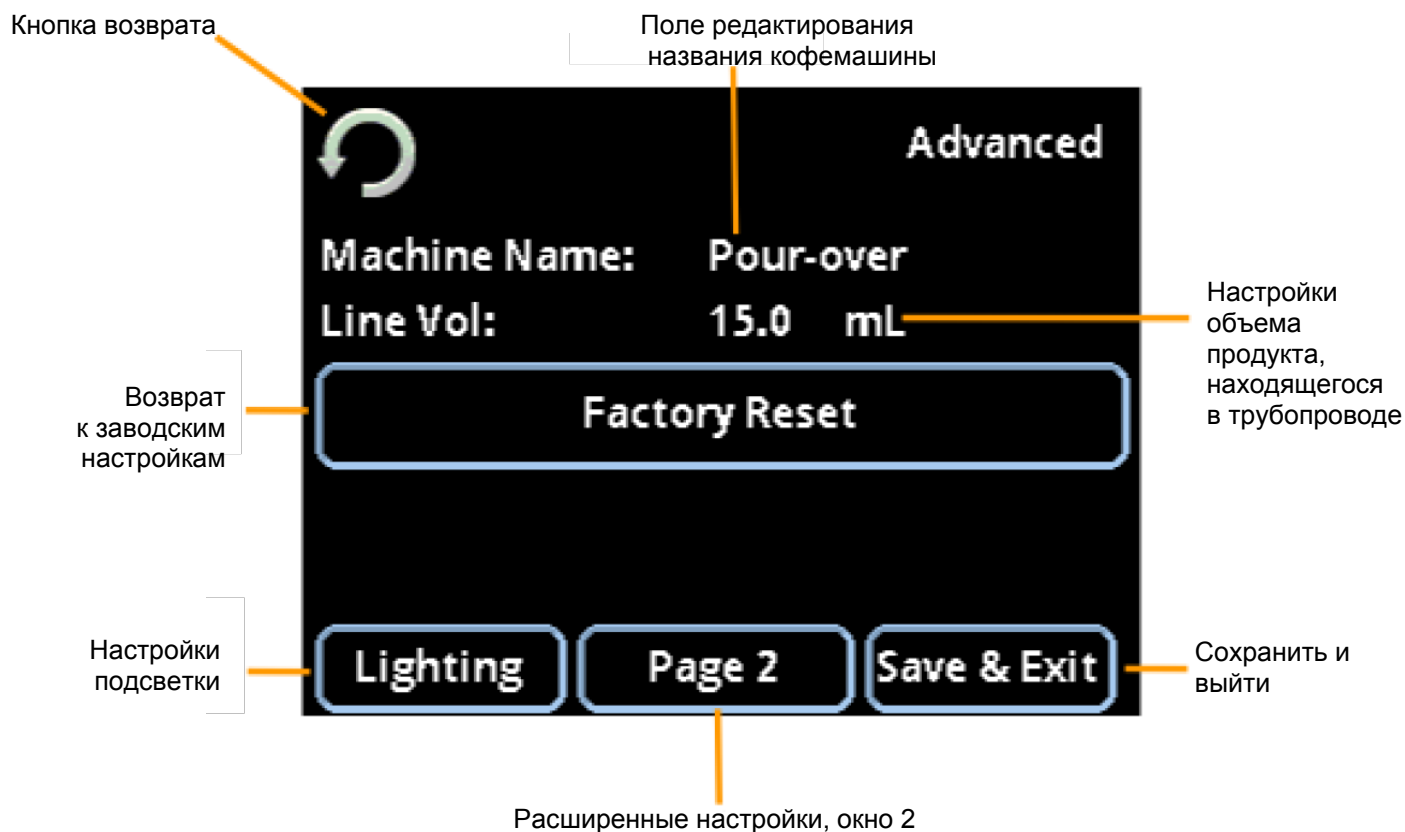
Кнопка возврата

Поле редактирования названия кофемашины

Advanced

Machine Name: Pour-over

Line Vol: 15.0 mL

Настройки объема продукта, находящегося в трубопроводе

Возврат к заводским настройкам

Factory Reset

Настройки подсветки

Lighting

Page 2

Save & Exit

Сохранить и выйти

Расширенные настройки, окно 2